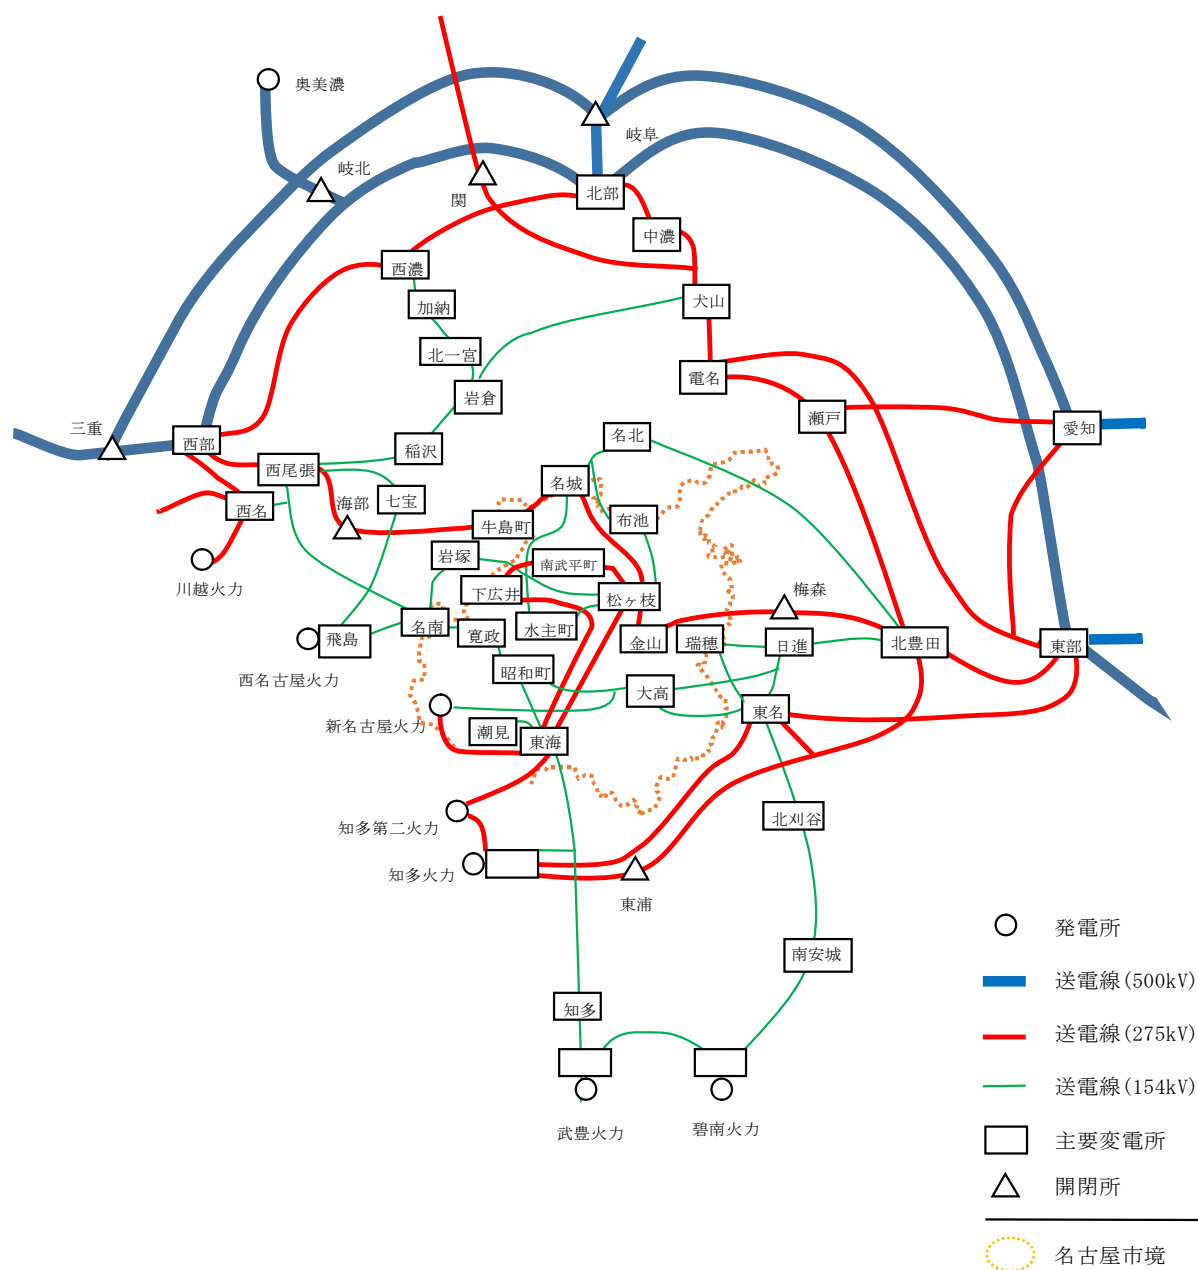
奥美濃
岐阜
岐北
関
北部
中濃
西濃
加納
犬山
北一宮
岩倉
電名
瀬戸
愛知
三重
西部
稲沢
名北
西尾張
名城
布池
西名
海部
七宝
牛島町
岩塚
南武平町
川越火力
下広井
松ヶ枝
梅森
名南
寛政
水主町
金山
瑞穂
日進
北豊田
東部
飛島
西名古屋火力
昭和町
大高
東名
新名古屋火力
潮見
東海
知多第二火力
北刈谷
知多火力
東浦
南安城
知多
武豊火力
碧南火力
発電所
送電線(500kV)
送電線(275kV)
送電線(154kV)
主要変電所
開閉所
名古屋市境